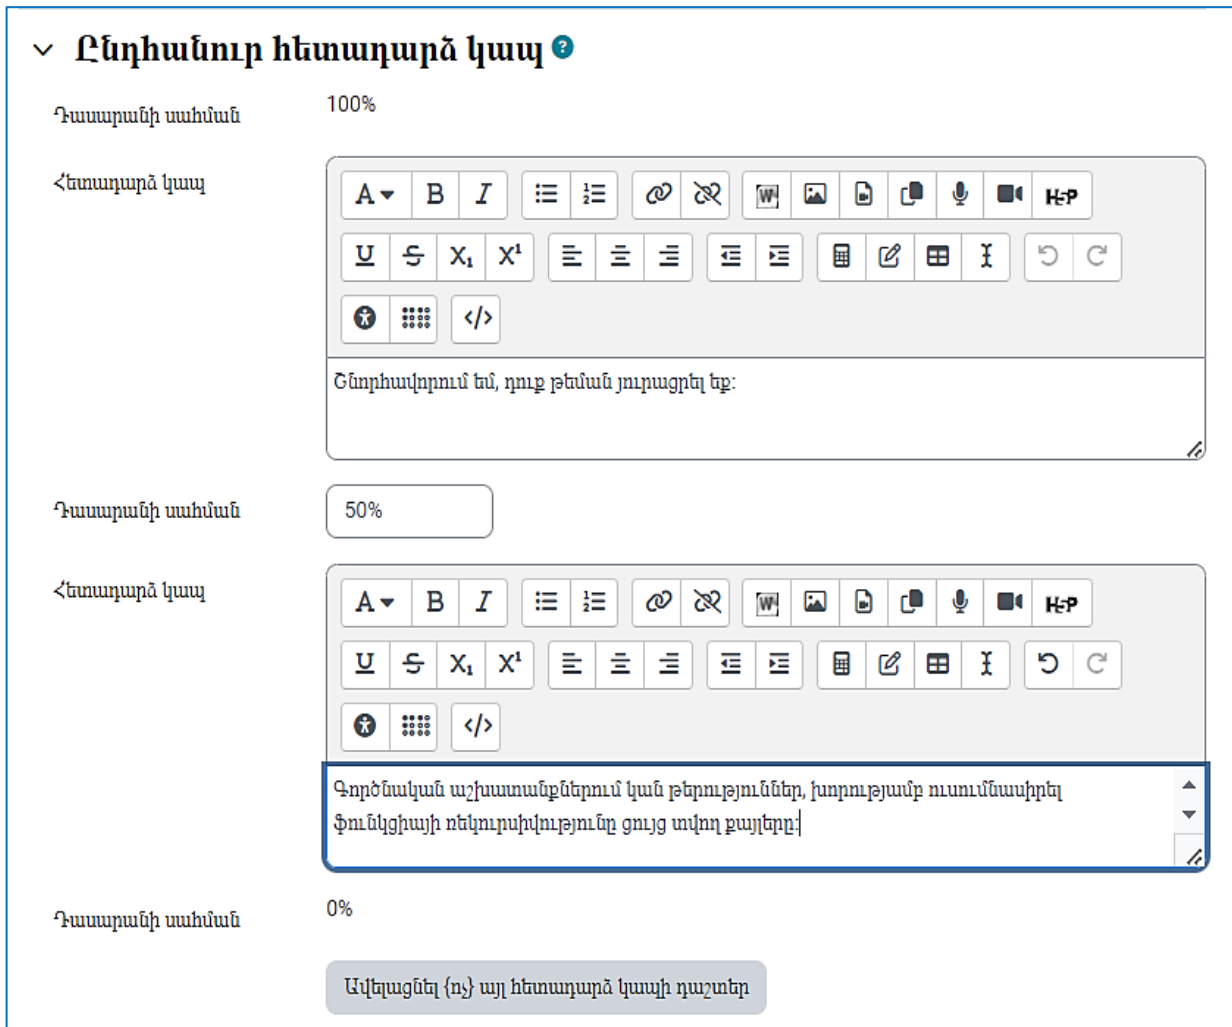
Ընդհանուր հետադարձ կապ

Դասարանի սահման 100%

Հետադարձ կապ

A B I

H-P

U S $X_1$ $X^1$

</>

Շնորհավորում եմ, դուք թեման յուրացրել եք:

Դասարանի սահման 50%

Հետադարձ կապ

A B I

H-P

U S $X_1$ $X^1$

</>

Գործնական աշխատանքներում կան թերություններ, խորությամբ ուսումնասիրել ֆունկցիայի ռեկուրսիվությունը ցույց տվող քայլերը:

Դասարանի սահման 0%

Ավելացնել {ոչ} այլ հետադարձ կապի դաշտեր